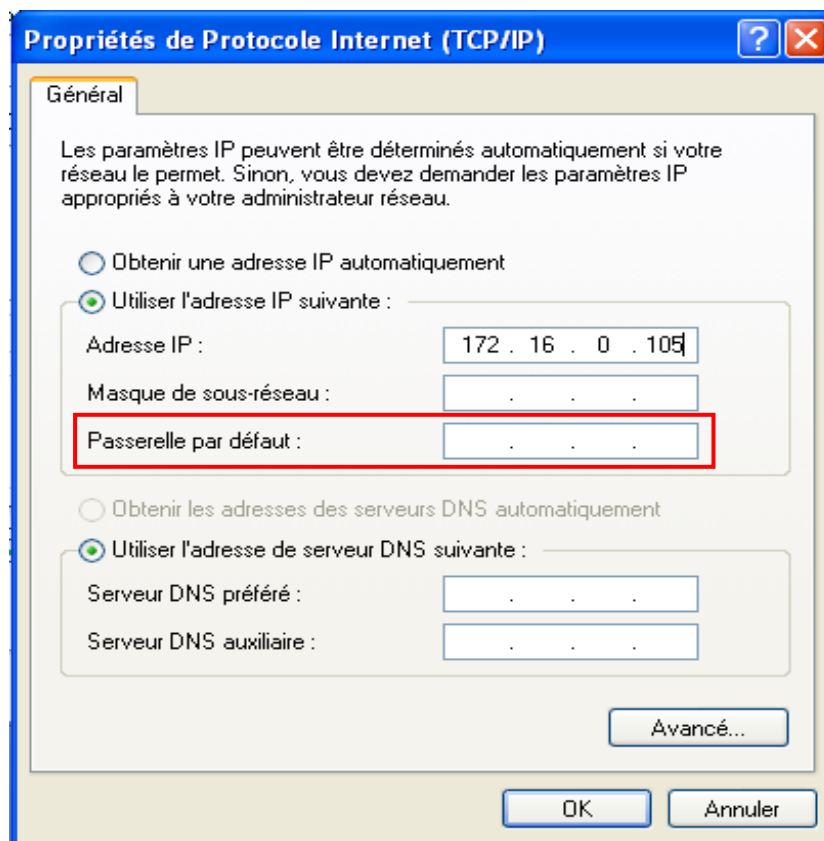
Propriétés de Protocole Internet (TCP/IP)

?

Général

Les paramètres IP peuvent être déterminés automatiquement si votre réseau le permet. Sinon, vous devez demander les paramètres IP appropriés à votre administrateur réseau.

Obtenir une adresse IP automatiquement

Utiliser l'adresse IP suivante :

Adresse IP : 172 . 16 . 0 . 105

Masque de sous-réseau : . . .

Passerelle par défaut : . . .

Obtenir les adresses des serveurs DNS automatiquement

Utiliser l'adresse de serveur DNS suivante :

Serveur DNS préféré : . . .

Serveur DNS auxiliaire : . . .

Avancé...

OK

Annuler